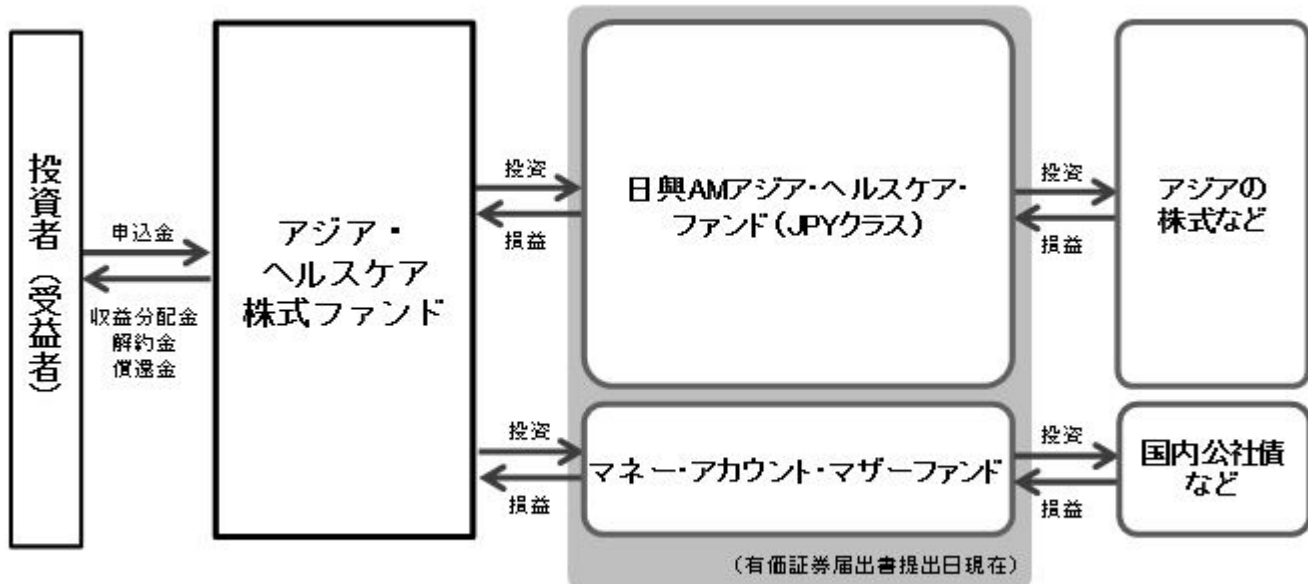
投資者（受益者）

申込金

収益分配金
解約金
償還金

アジア・
ヘルスケア
株式ファンド

投資

損益

日興AMアジア・ヘルスケア・ファンド（JPYクラス）

投資

損益

アジアの株式など

投資

損益

マネー・アカウント・マザーファンド

投資

損益

国内公社債など

（有価証券届出書提出日現在）